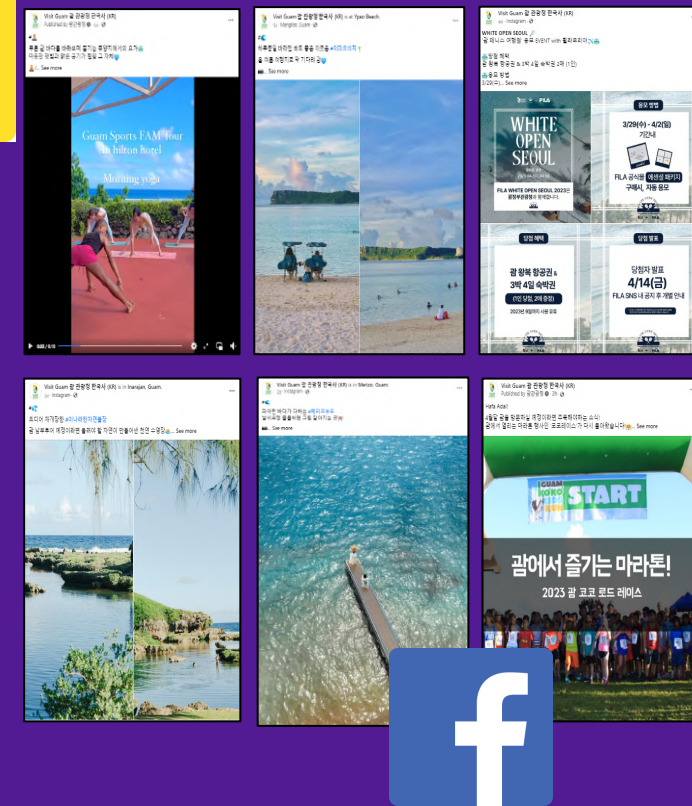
Visit Guam 괌 관광청 한국사 (KR)
Published by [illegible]

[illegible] See more

Guam Sports FAM Tour In hilton hotel

Morning yoga

0:00 / 0:10

Visit Guam 괌 관광청 한국사 (KR) is at Ypao Beach.
Manglobi Guam

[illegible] See more

Visit Guam 괌 관광청 한국사 (KR)
Instagram

WHITE OPEN SEOUL
'괌 테니스 여행권' 응모 EVENT with 휠라코리아

응모 방법
3/29(수) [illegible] See more

FILA

WHITE OPEN SEOUL

FILA WHITE OPEN SEOUL 2023은 괌정부관광청과 함께합니다.

응모 방법

3/29(수) - 4/2(일) 기간내

FILA 공식몰 구매시, 자동 응모

애센셜 패키지

당첨 혜택

괌 왕복 항공권 & 3박 4일 숙박권

(1인 당첨, 2매 증정)

당첨 발표

당첨자 발표

4/14(금)

FILA SNS 내 공지 후 개별 안내

Visit Guam 괌 관광청 한국사 (KR) is in Inarajan, Guam.
Instagram

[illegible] See more

Visit Guam 괌 관광청 한국사 (KR) is in Merizo, Guam.
Instagram

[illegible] See more

Visit Guam 괌 관광청 한국사 (KR)
Published by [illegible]

Hafa Adai!
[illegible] See more

GUAM KOKO

START

괌에서 즐기는 마라톤!

2023 괌 코코 로드 레이스

f